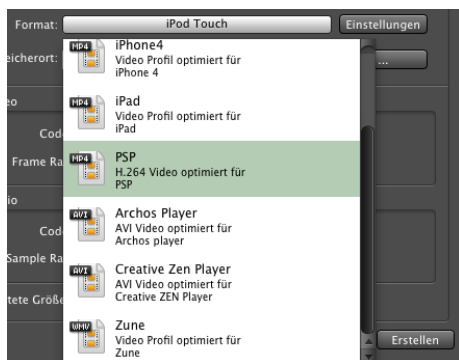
Format:
iPod Touch
Einstellungen
eicherort:
...
eo
Cod
Frame Ra
io
Cod
Sample Ra
tete Größe
Erstellen

MP4
iPhone4
Video Profil optimiert für iPhone 4

MP4
iPad
Video Profil optimiert für iPad

MP4
PSP
H.264 Video optimiert für PSP

AVI
Archos Player
AVI Video optimiert für Archos player

AVI
Creative Zen Player
AVI Video optimiert für Creative ZEN Player

WMV
Zune
Video Profil optimiert für Zune